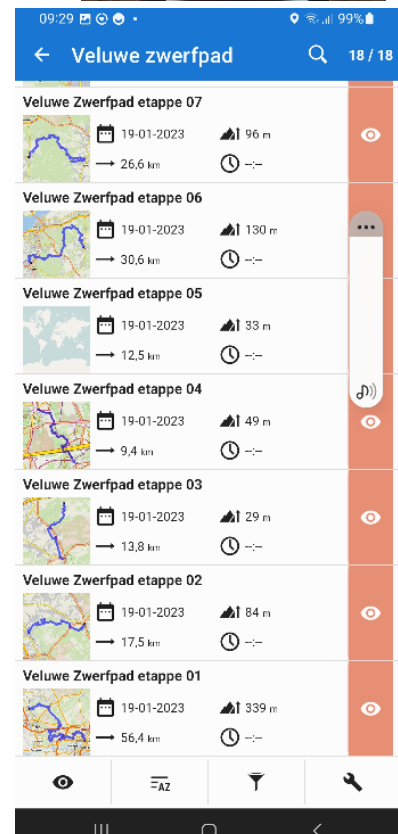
09:29 99%

Veluwe zwerfpad 18 / 18

Veluwe Zwerfpad etappe 07
19-01-2023 96 m
26,6 km --:--

Veluwe Zwerfpad etappe 06
19-01-2023 130 m
30,6 km --:--

Veluwe Zwerfpad etappe 05
19-01-2023 33 m
12,5 km --:--

Veluwe Zwerfpad etappe 04
19-01-2023 49 m
9,4 km --:--

Veluwe Zwerfpad etappe 03
19-01-2023 29 m
13,8 km --:--

Veluwe Zwerfpad etappe 02
19-01-2023 84 m
17,5 km --:--

Veluwe Zwerfpad etappe 01
19-01-2023 339 m
56,4 km --:--

AZ